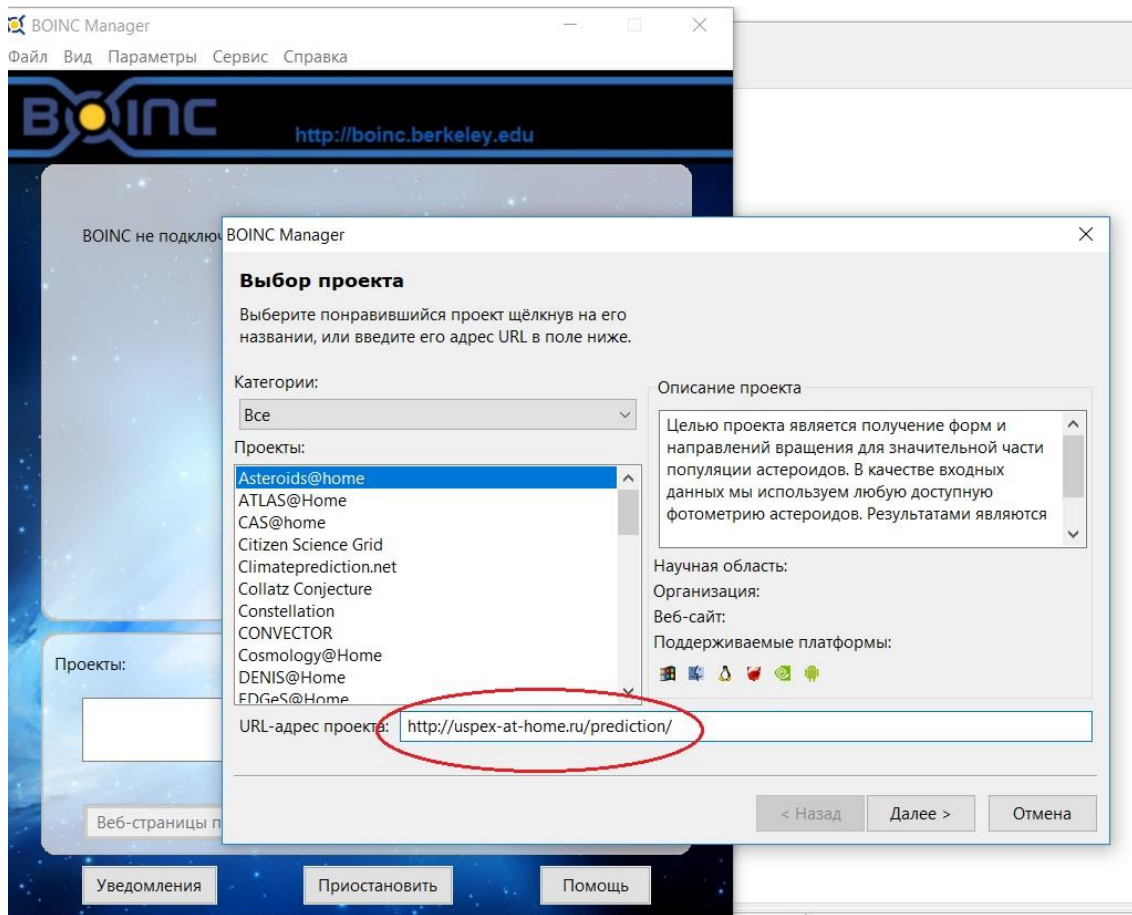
BOINC Manager

Файл Вид Параметры Сервис Справка

BOINC

http://boinc.berkeley.edu

BOINC не подключ

Проекты:

Веб-страницы п

Уведомления

Приостановить

Помощь

BOINC Manager

Выбор проекта

Выберите понравившийся проект щёлкнув на его названии, или введите его адрес URL в поле ниже.

Категории:

Все

Проекты:

Asteroids@home
ATLAS@Home
CAS@home
Citizen Science Grid
Climateprediction.net
Collatz Conjecture
Constellation
CONVECTOR
Cosmology@Home
DENIS@Home
EDGeS@Home

Описание проекта

Целью проекта является получение форм и направлений вращения для значительной части популяции астероидов. В качестве входных данных мы используем любую доступную фотометрию астероидов. Результатами являются

Научная область:

Организация:

Веб-сайт:

Поддерживаемые платформы:

URL-адрес проекта: http://uspex-at-home.ru/prediction/

< Назад

Далее >

Отмена